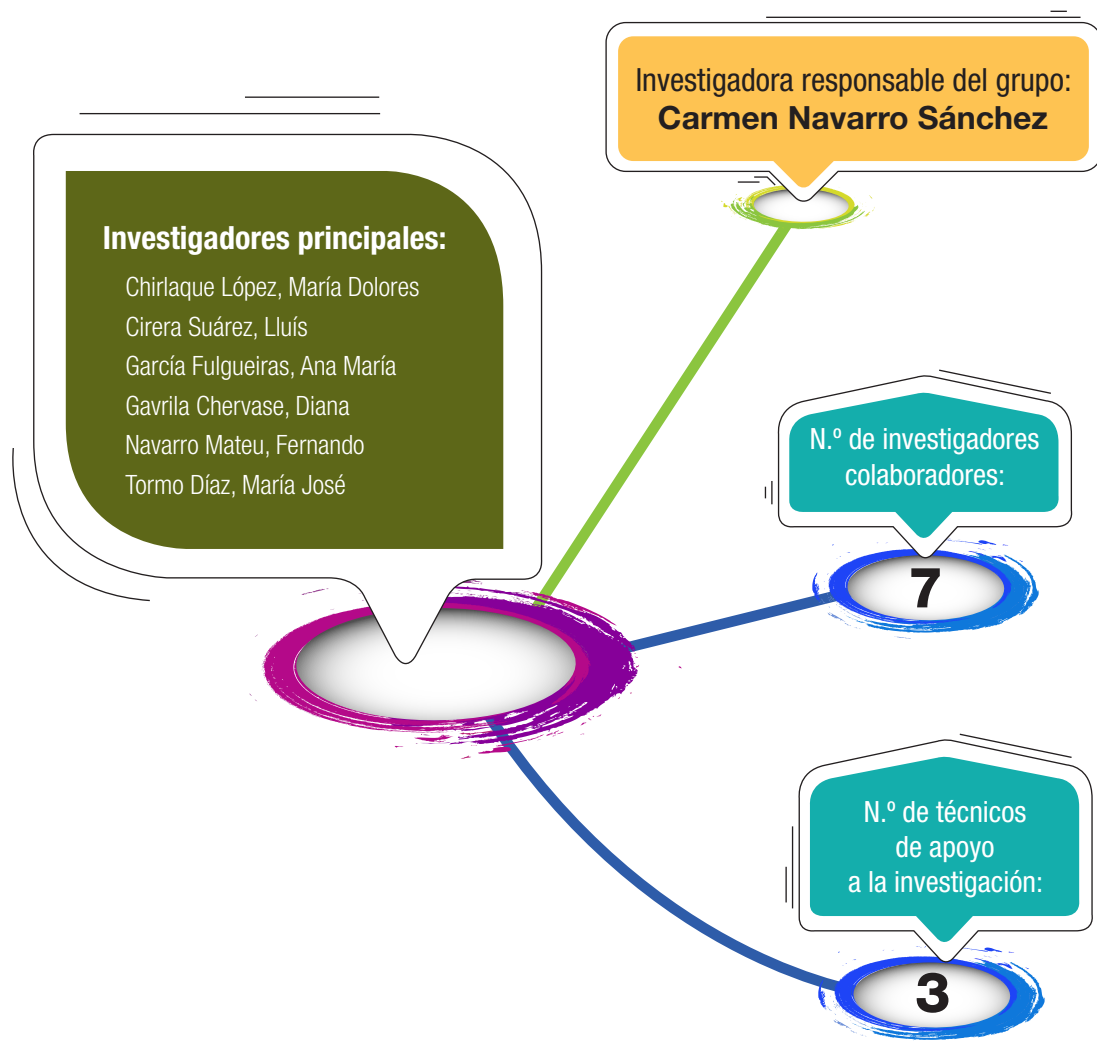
Investigadora responsable del grupo:
**Carmen Navarro Sánchez**

Investigadores principales:
Chirlaque López, María Dolores
Cirera Suárez, Lluís
García Fulgueiras, Ana María
Gavrila Chervase, Diana
Navarro Mateu, Fernando
Tormo Díaz, María José

N.º de investigadores colaboradores:
7

N.º de técnicos de apoyo a la investigación:
3